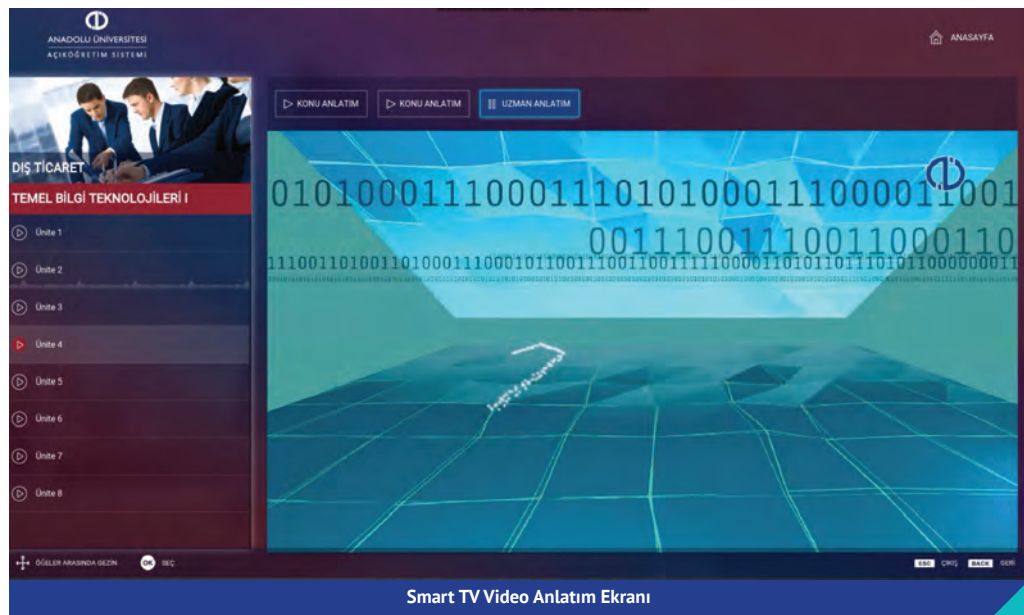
ANADOLU ÜNİVERSİTESİ
AÇIKÖĞRETİM SİSTEMİ

ANASAYFA

DIŞ TİCARET

TEMEL BİLGİ TEKNOLOJİLERİ I

Ünite 1
Ünite 2
Ünite 3
Ünite 4
Ünite 5
Ünite 6
Ünite 7
Ünite 8

KONU ANLATIM
KONU ANLATIM
UZMAN ANLATIM

0101000111000111010100011100001 1001
001110011100110001 10
1110011010011010001110001011001110011001111100001101011011101011000000011

ÖĞELER ARASINDA GEZİN
OK SEÇ

ESC ÇIKIŞ
BACK GERİ

Smart TV Video Anlatım Ekranı